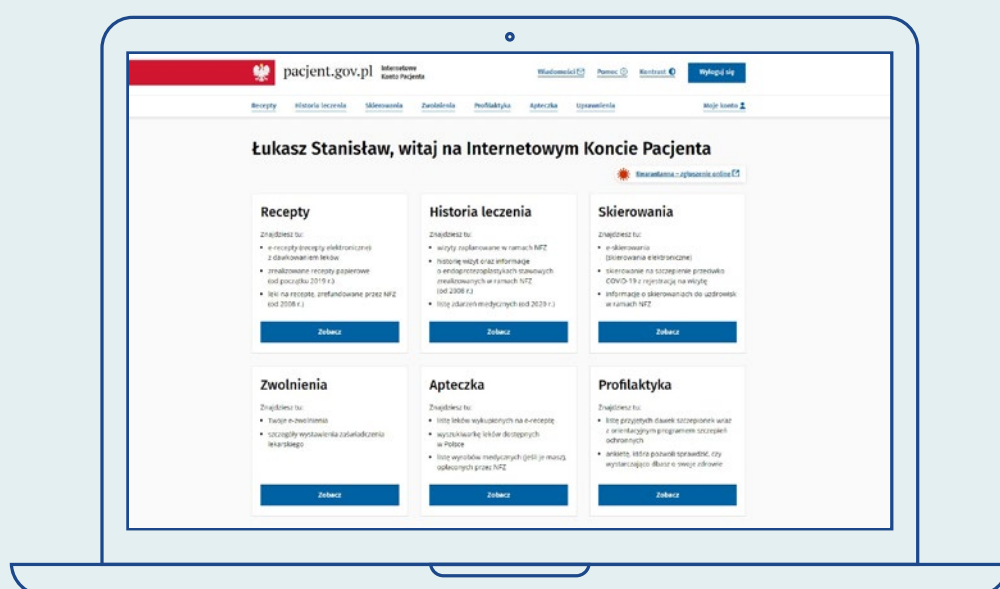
pacjent.gov.pl Internetowe Konto Pacjenta

Wiadomości Pomoc Kontrast Wyloguj się

Recepty Historia leczenia Skierowania Zwolnienia Profilaktyka Apteczka Uprawnienia Moje konto

Łukasz Stanisław, witaj na Internetowym Koncie Pacjenta

Kwarantanna – zgłoszenie online

Recepty

Znajdziesz tu:

- e-recepty (recepty elektroniczne) z dawkowaniem leków
- zrealizowane recepty papierowe (od początku 2019 r.)
- leki na receptę, zrefundowane przez NFZ (od 2008 r.)

Zobacz

Historia leczenia

Znajdziesz tu:

- wizyty zaplanowane w ramach NFZ
- historię wizyt oraz informacje o endoprotezoplastykach stawowych zrealizowanych w ramach NFZ (od 2008 r.)
- listę zdarzeń medycznych (od 2020 r.)

Zobacz

Skierowania

Znajdziesz tu:

- e-skierowania (skierowania elektroniczne)
- skierowanie na szczepienie przeciwko COVID-19 z rejestracją na wizytę
- informacje o skierowaniach do uzdrowisk w ramach NFZ

Zobacz

Zwolnienia

Znajdziesz tu:

- twoje e-zwolnienia
- szczegóły wystawienia zaświadczenia lekarskiego

Zobacz

Apteczka

Znajdziesz tu:

- listę leków wykupionych na e-receptę
- wyszukiwarkę leków dostępnych w Polsce
- listę wyrobów medycznych (jeśli je masz), opłaconych przez NFZ

Zobacz

Profilaktyka

Znajdziesz tu:

- listę przyjętych dawek szczepionek wraz z orientacyjnym programem szczepień ochronnych
- ankietę, która pozwoli sprawdzić, czy wystarczająco dbasz o swoje zdrowie

Zobacz